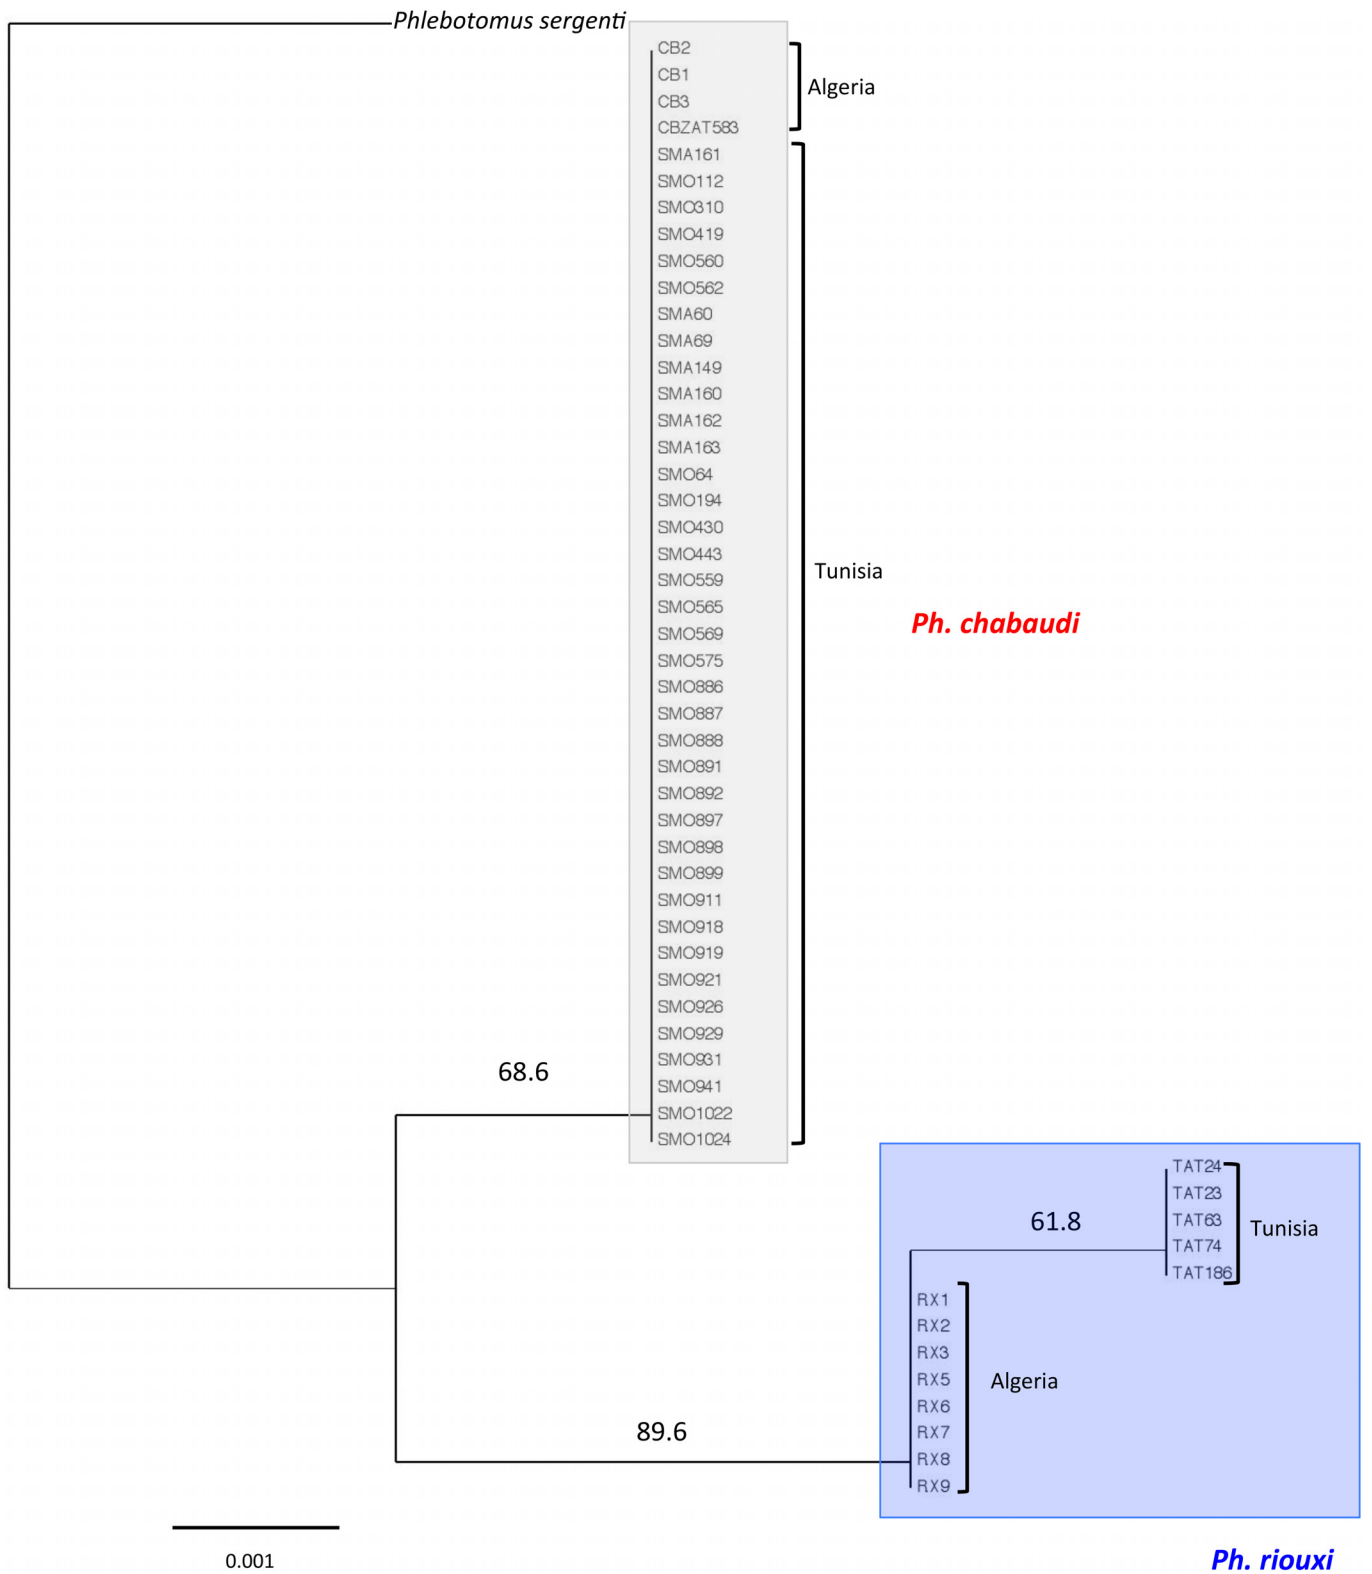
Phlebotomus sergenti

CB2
CB1
CB3
CBZAT583
Algeria

SMA161
SMO112
SMO310
SMO419
SMO560
SMO562
SMA60
SMA69
SMA149
SMA160
SMA162
SMA163
SMO64
SMO194
SMO430
SMO443
SMO559
SMO565
SMO569
SMO575
SMO886
SMO887
SMO888
SMO891
SMO892
SMO897
SMO898
SMO899
SMO911
SMO918
SMO919
SMO921
SMO926
SMO929
SMO931
SMO941
SMO1022
SMO1024
Tunisia

Ph. chabaudi

68.6

TAT24
TAT23
TAT63
TAT74
TAT186
Tunisia

61.8

RX1
RX2
RX3
RX5
RX6
RX7
RX8
RX9
Algeria

89.6

0.001

Ph. riouxi